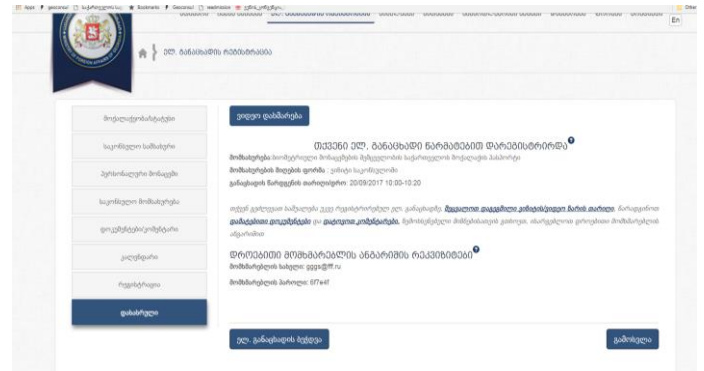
Apps | geocomui | საჯაროდეტის | Bookmarks | Geocomui | readmission | ევროკავშირი | Other

En

ელ. განაცხადის რეგისტრაცია

მოქალაქეობისათვის
საჯაროდეტის სამსახური
პერსონალური მონაცემი
საჯაროდეტის მომსახურება
დოკუმენტაციისუნარიანობა
კალენდარი
რეგისტრაცია
დახმარება

ვიდეო დახმარება

თქვენი ელ. განაცხადი წარმატებით დარეგისტრირდა

მომსახურება: მოქალაქეობის მინიჭებაში მცხოვრებთა საქართველოს მოქალაქის პასპორტი
მომსახურების მიღების ფორმა: ჯანსაღი საკონსულოში
განაცხადის წარდგენის თარიღი/დრო: 20/09/2017 10:00-10:20

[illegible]

დროებითი მომხმარებლის ანგარიშის რეკვიზიტები
მომხმარებლის სახელი: gggs@fff.ru
მომხმარებლის პაროლი: 6f7e4f

ელ. განაცხადის ბეჭდვა

გამოსვლა